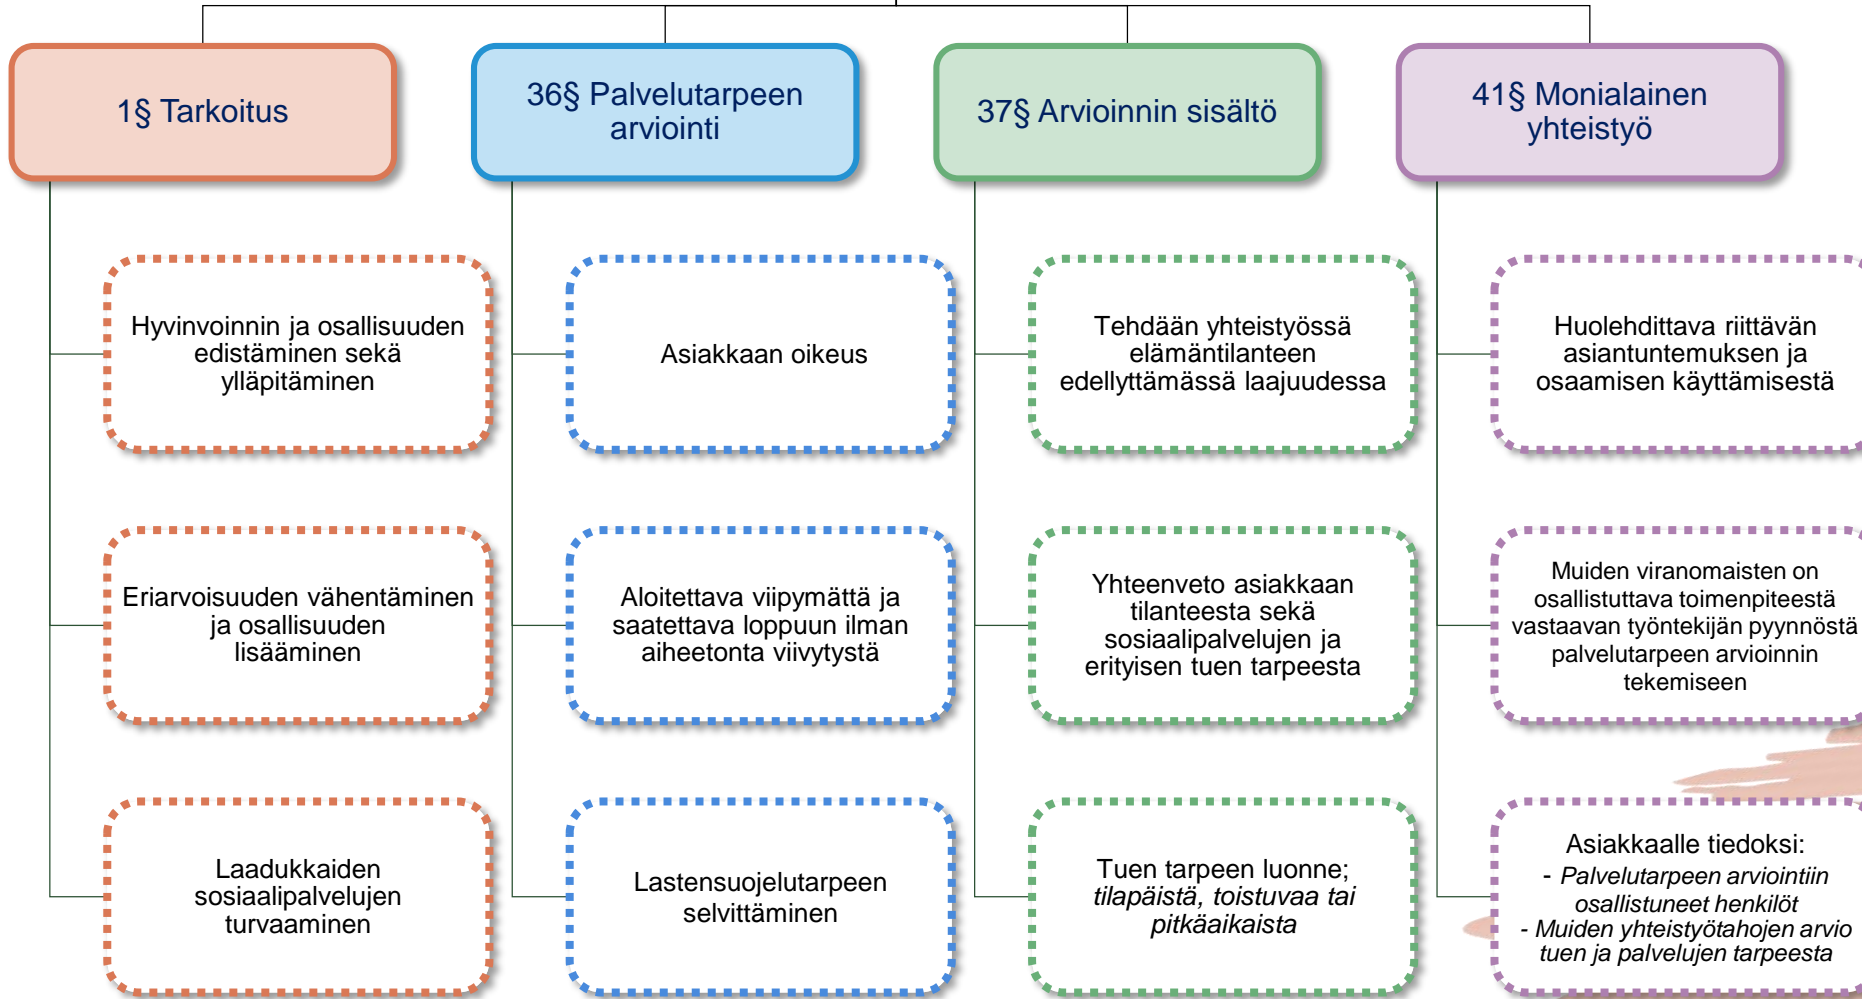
1§ Tarkoitus

36§ Palvelutarpeen arviointi

37§ Arvioinnin sisältö

41§ Monialainen yhteistyö

Hyvinvoinnin ja osallisuuden edistäminen sekä ylläpitäminen

Eriarvoisuuden vähentäminen ja osallisuuden lisääminen

Laadukkaiden sosiaalipalvelujen turvaaminen

Asiakkaan oikeus

Aloitettava viipymättä ja saatettava loppuun ilman aiheetonta viivytystä

Lastensuojelutarpeen selvittäminen

Tehdään yhteistyössä elämäntilanteen edellyttämässä laajuudessa

Yhteenveto asiakkaan tilanteesta sekä sosiaalipalvelujen ja erityisen tuen tarpeesta

Tuen tarpeen luonne; *tilapäistä, toistuvaa tai pitkäaikaista*

Huolehdittava riittävän asiantuntemuksen ja osaamisen käyttämisestä

Muiden viranomaisten on osallistuttava toimenpiteestä vastaavan työntekijän pyynnöstä palvelutarpeen arvioinnin tekemiseen

Asiakkaalle tiedoksi:
- *Palvelutarpeen arviointiin osallistuneet henkilöt*
- *Muiden yhteistyötahojen arvio tuen ja palvelujen tarpeesta*